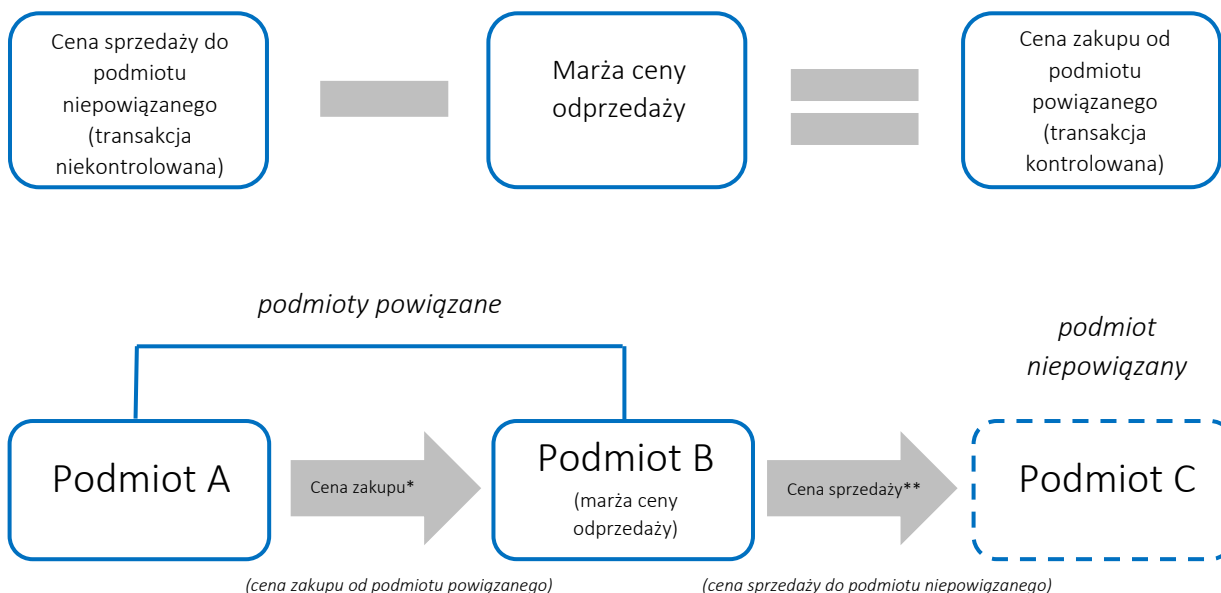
Cena sprzedaży do podmiotu niepowiązanego (transakcja niekontrolowana)

Marża ceny odprzedaży

Cena zakupu od podmiotu powiązanego (transakcja kontrolowana)

podmioty powiązane

podmiot niepowiązany

Podmiot A

Cena zakupu*

Podmiot B

(marża ceny odprzedaży)

Cena sprzedaży**

Podmiot C

(cena zakupu od podmiotu powiązanego)

(cena sprzedaży do podmiotu niepowiązanego)